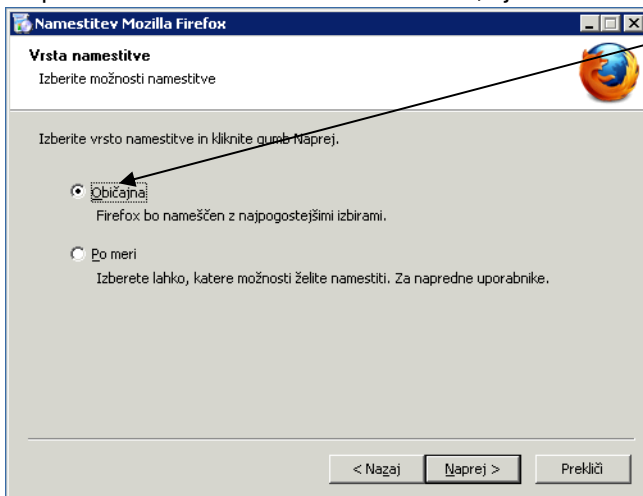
Namestitev Mozilla Firefox

Vrsta namestitve

Izberite možnosti namestitve

Izberite vrsto namestitve in kliknite gumb Naprej.

Običajna

Firefox bo nameščen z najpogostejšimi izbirami.

Po meri

Izberete lahko, katere možnosti želite namestiti. Za napredne uporabnike.

< Nazaj

Naprej >

Prekliči